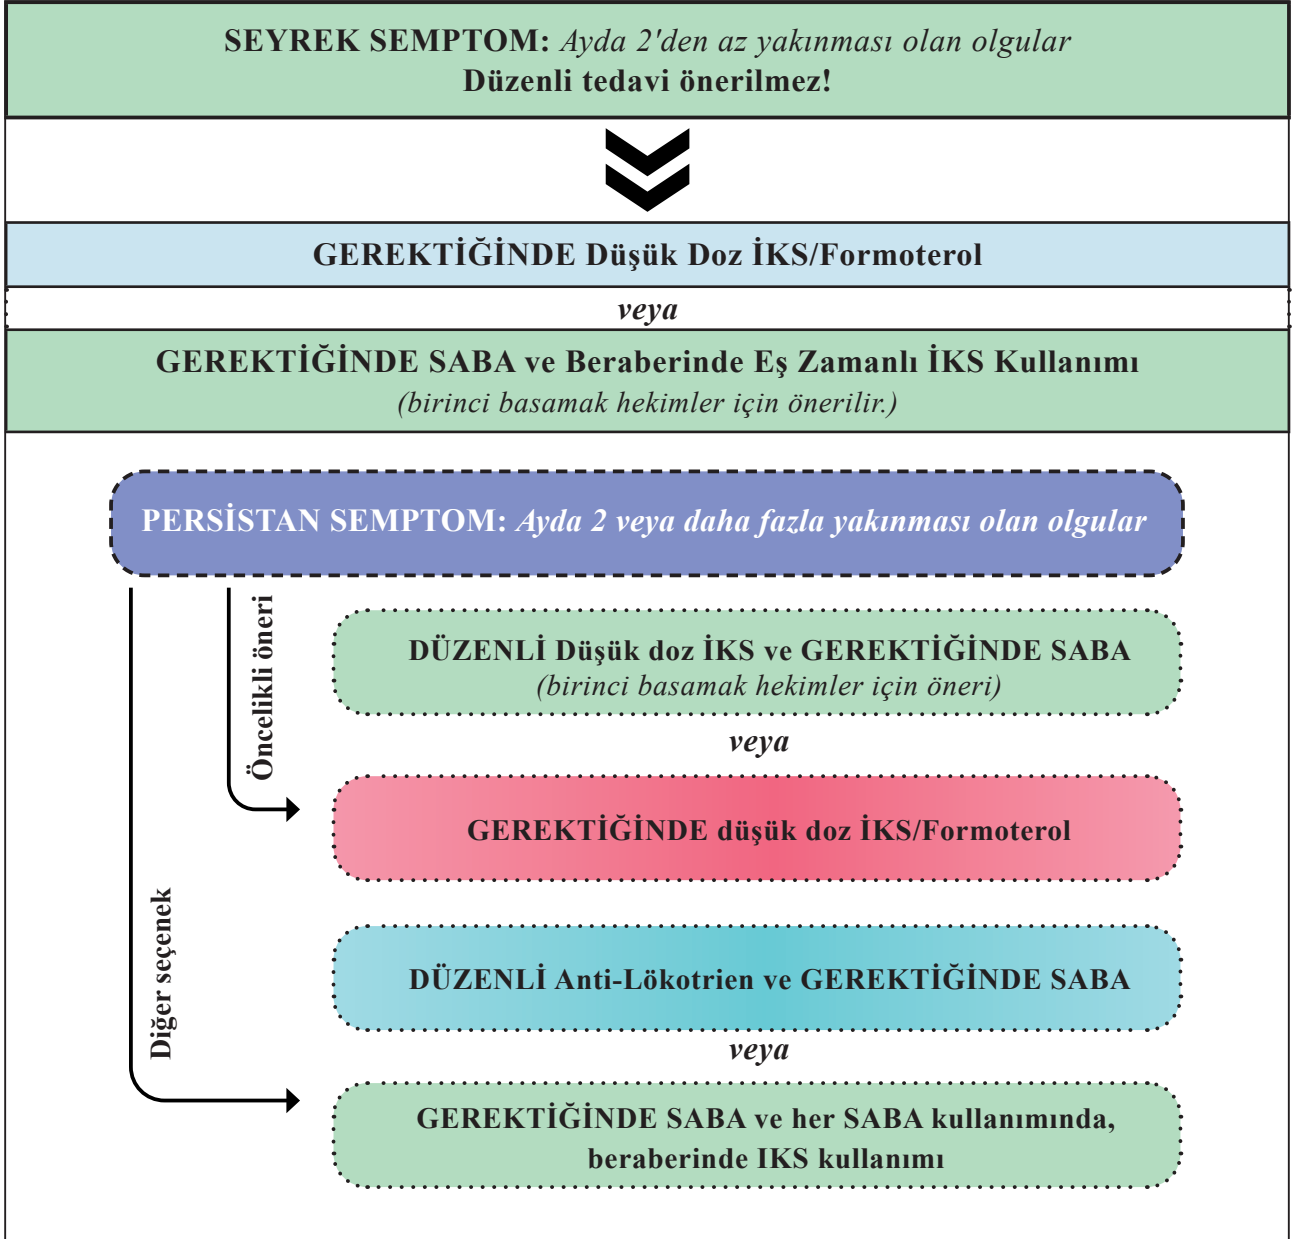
**SEYREK SEMPTOM:** *Ayda 2'den az yakınması olan olgular*
**Düzenli tedavi önerilmez!**

**GEREKTİĞİNDE Düşük Doz İKS/Formoterol**

*veya*

**GEREKTİĞİNDE SABA ve Beraberinde Eş Zamanlı İKS Kullanımı**
*(birinci basamak hekimler için önerilir.)*

**PERSİSTAN SEMPTOM:** *Ayda 2 veya daha fazla yakınması olan olgular*

Öncelikli öneri

**DÜZENLİ Düşük doz İKS ve GEREKTİĞİNDE SABA**
*(birinci basamak hekimler için öneri)*

*veya*

**GEREKTİĞİNDE düşük doz İKS/Formoterol**

Diğer seçenek

**DÜZENLİ Anti-Lökotrien ve GEREKTİĞİNDE SABA**

*veya*

**GEREKTİĞİNDE SABA ve her SABA kullanımında, beraberinde IKS kullanımı**